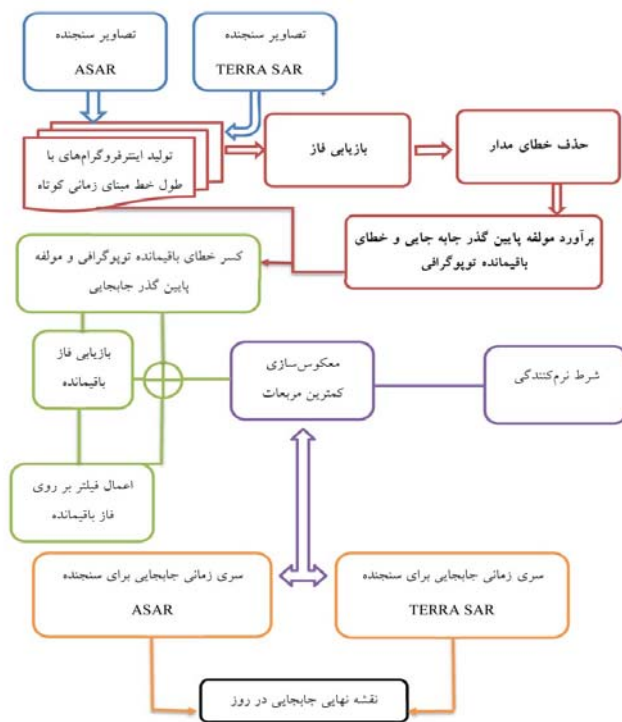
تصاویر سنجنده
ASAR

تصاویر سنجنده
TERRA SAR

تولید اینترفروگرام‌های با طول خط مبنای زمانی کوتاه

بازیابی فاز

حذف خطای مدار

برآورد مولفه پایین گذر جابه جایی و خطای باقیمانده توپوگرافی

کسر خطای باقیمانده توپوگرافی و مولفه پایین گذر جابجایی

بازیابی فاز باقیمانده

معکوس‌سازی کمترین مربعات

شرط نرم‌کنندگی

اعمال فیلتر بر روی فاز باقیمانده

سری زمانی جابجایی برای سنجنده
ASAR

سری زمانی جابجایی برای سنجنده
TERRA SAR

نقشه نهایی جابجایی در روز